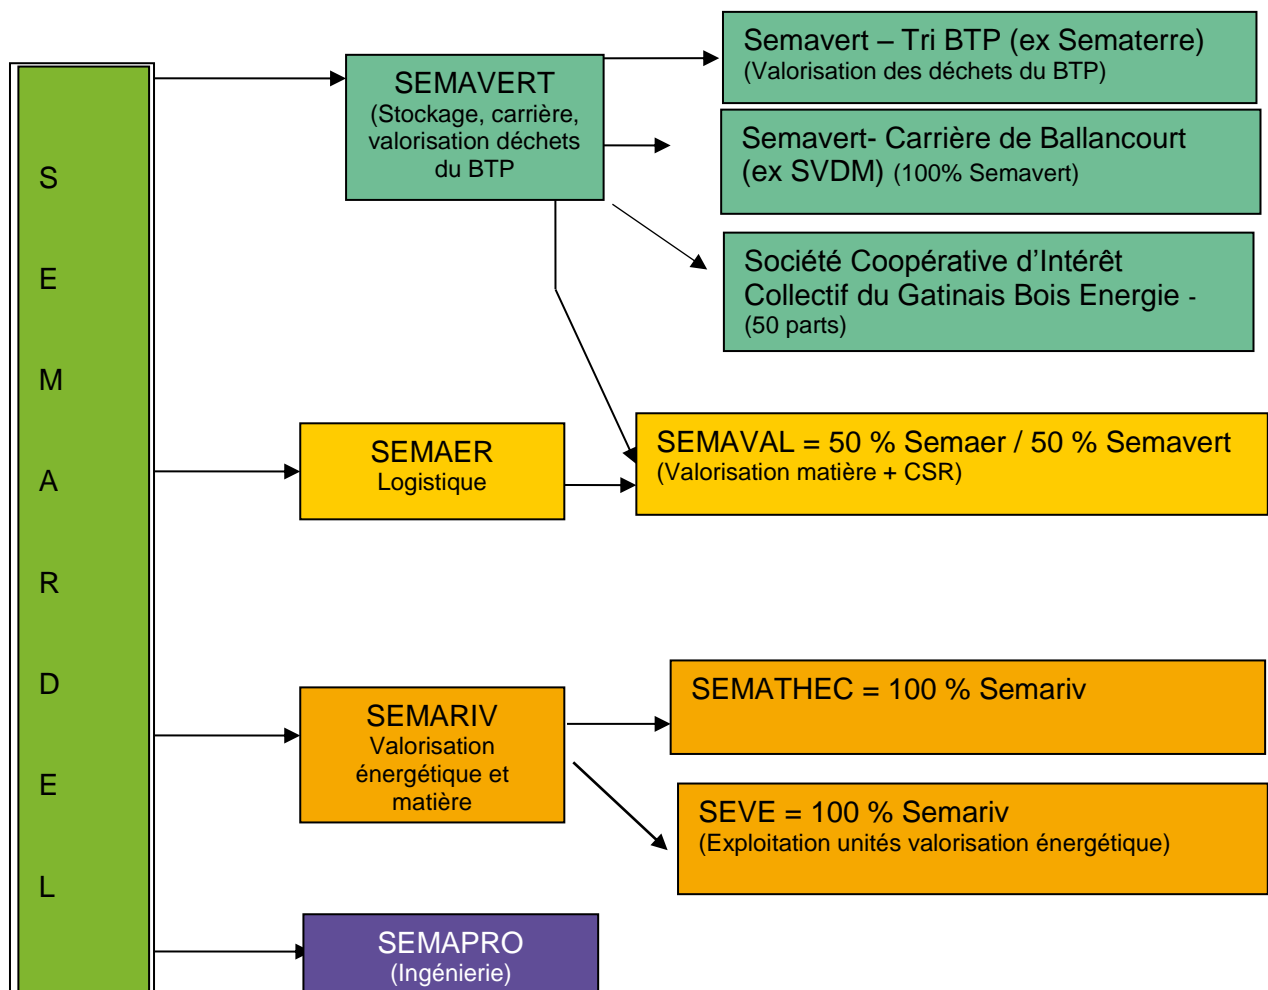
S
E
M
A
R
D
E
L

SEMAVERT
(Stockage, carrière, valorisation déchets du BTP

Semavert – Tri BTP (ex Sematerre)
(Valorisation des déchets du BTP)

Semavert- Carrière de Ballancourt (ex SVDM) (100% Semavert)

Société Coopérative d’Intérêt Collectif du Gatinais Bois Energie - (50 parts)

SEMAER
Logistique

SEMAVAL = 50 % Semaer / 50 % Semavert
(Valorisation matière + CSR)

SEMARIV
Valorisation énergétique et matière

SEMATHEC = 100 % Semariv

SEVE = 100 % Semariv
(Exploitation unités valorisation énergétique)

SEMAPRO
(Ingénierie)